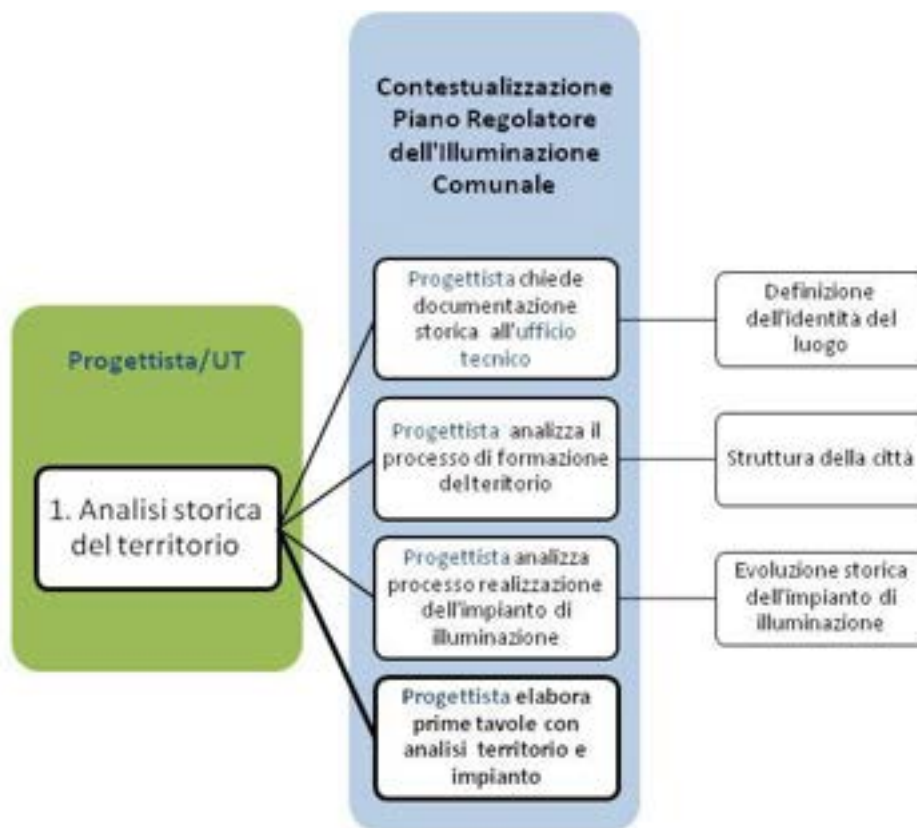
Contestualizzazione Piano Regolatore dell'Illuminazione Comunale

Progettista/UT

1. Analisi storica del territorio

Progettista chiede documentazione storica all'ufficio tecnico

Definizione dell'identità del luogo

Progettista analizza il processo di formazione delteritorio

Struttura della città

Progettista analizza processo realizzazione dell'impianto di illuminazione

Evoluzione storica dell'impianto di illuminazione

Progettista elabora prime tavole con analisi territorio e impianto